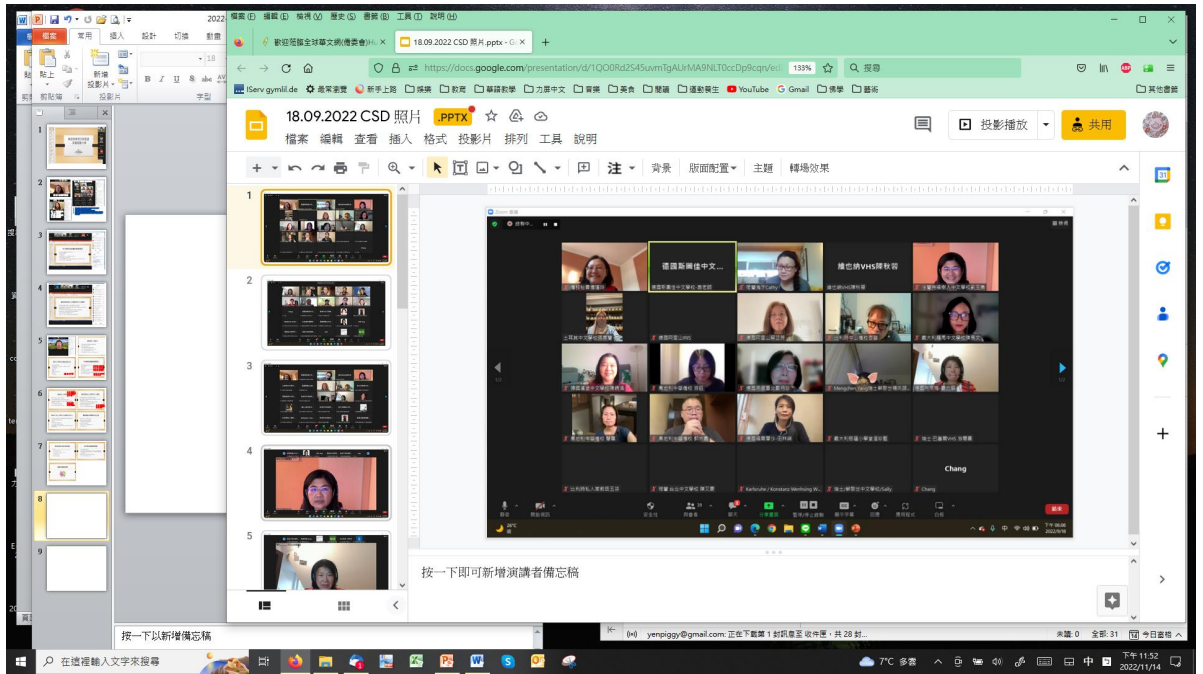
檔案(F) 編輯(E) 檢視(V) 歷史(S) 書籤(B) 工具(T) 說明(H)

歡迎蒞臨全球華文網(僑委會)Hu ×
18.09.2022 CSD 照片.pptx - Go ×
+

https://docs.google.com/presentation/d/1QO0Rd2S45uvmTgAUrMA9NLT0ccDp9cqn/ed
133%
搜尋

IServ gymlil.de 最常瀏覽 新手上路 娛樂 教育 華語教學 力朋中文 音樂 美食 閱讀 運動養生 YouTube Gmail 佛學 藝術 其他書籤

18.09.2022 CSD 照片 .PPTX

檔案 編輯 查看 插入 格式 投影片 排列 工具 說明

投影播放
共用

背景 版面配置 主題 轉場效果

1
2
3
4
5

德國斯圖佳中文...
維也納VHS陳秋蓉

Chang

結束

按一下即可新增演講者備忘稿

檔案 常用 插入 設計 切換 動畫
貼上 新增投影片
剪貼簿 投影片 字型

1
2
3
4
5
6
7
8
9

按一下以新增備忘稿

yenpiggy@gmail.com: 正在下載第 1 封訊息至 收件匣，共 28 封...
未讀: 0 全部: 31 今日面板

在這裡輸入文字來搜尋
7°C 多雲
下午 11:52
2022/11/14